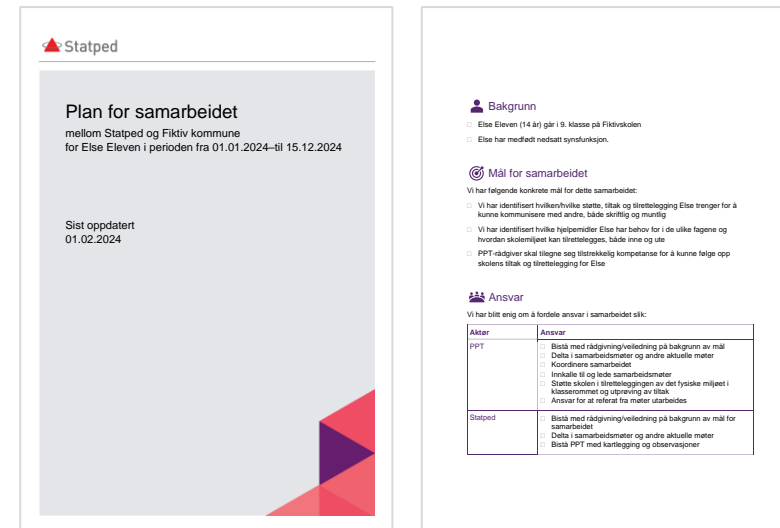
Statped

Plan for samarbeidet

mellom Statped og Fiktiv kommune
for Else Eleven i perioden fra 01.01.2024–til 15.12.2024

Sist oppdatert
01.02.2024

Bakgrunn

Else Eleven (14 år) går i 9. klasse på Fiktivskolen

Else har medfødt nedsatt synsfunksjon.

Mål for samarbeidet

Vi har følgende konkrete mål for dette samarbeidet:

Vi har identifisert hvilken/hvilke støtte, tiltak og tilrettelegging Else trenger for å kunne kommunisere med andre, både skriftlig og muntlig

Vi har identifisert hvilke hjelpemidler Else har behov for i de ulike fagene og hvordan skolemiljøet kan tilrettelegges, både inne og ute

PPT-rådgiver skal tilegne seg tilstrekkelig kompetanse for å kunne følge opp skolens tiltak og tilrettelegging for Else

Ansvar

Vi har blitt enig om å fordele ansvar i samarbeidet slik:

| Aktør | Ansvar |
|---|---|
| PPT | Bistå med rådgivning/veiledning på bakgrunn av mål<br>Delta i samarbeidsmøter og andre aktuelle møter<br>Koordinere samarbeidet<br>Innkalle til og lede samarbeidsmøter<br>Støtte skolen i tilretteleggingen av det fysiske miljøet i klasserommet og utprøving av tiltak<br>Ansvar for at referat fra møter utarbeides |
| Statped | Bistå med rådgivning/veiledning på bakgrunn av mål for samarbeidet<br>Delta i samarbeidsmøter og andre aktuelle møter<br>Bistå PPT med kartlegging og observasjoner |